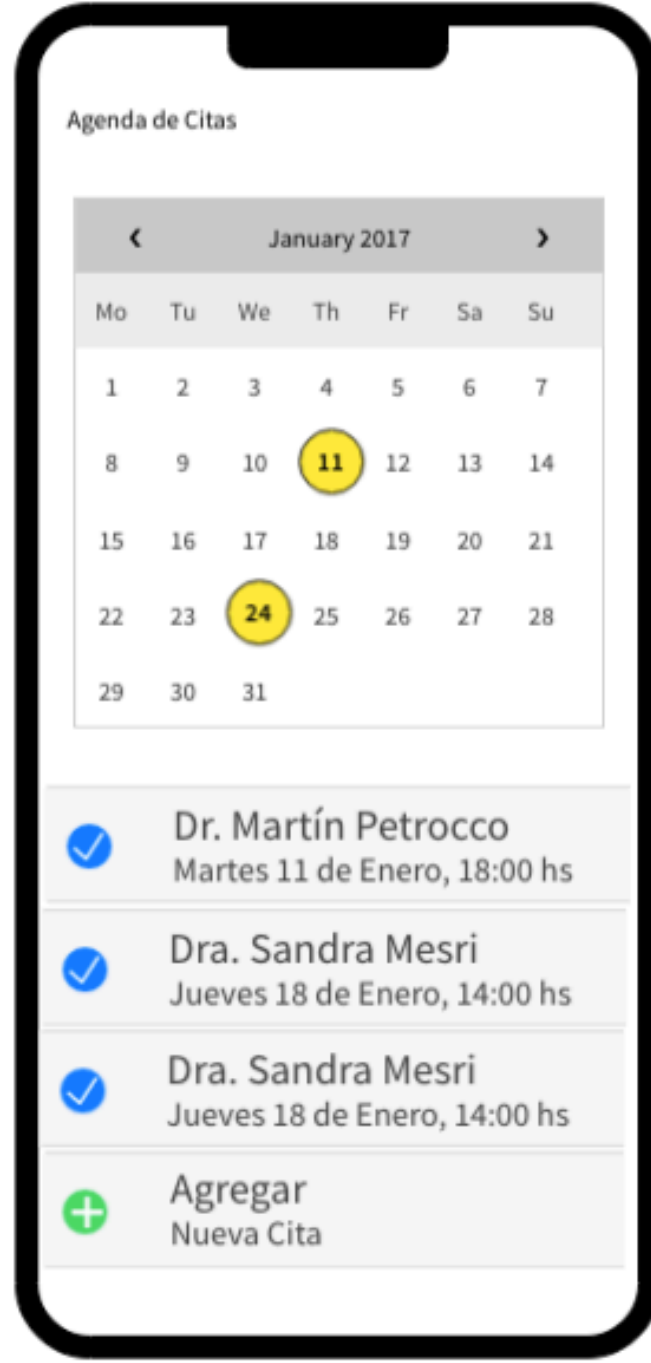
Agenda de Citas

‹ January 2017 ›

| Mo | Tu | We | Th | Fr | Sa | Su |
|---|---|---|---|---|---|---|
| 1 | 2 | 3 | 4 | 5 | 6 | 7 |
| 8 | 9 | 10 | 11 | 12 | 13 | 14 |
| 15 | 16 | 17 | 18 | 19 | 20 | 21 |
| 22 | 23 | 24 | 25 | 26 | 27 | 28 |
| 29 | 30 | 31 | | | | |

Dr. Martín Petrocco
Martes 11 de Enero, 18:00 hs

Dra. Sandra Mesri
Jueves 18 de Enero, 14:00 hs

Dra. Sandra Mesri
Jueves 18 de Enero, 14:00 hs

Agregar
Nueva Cita